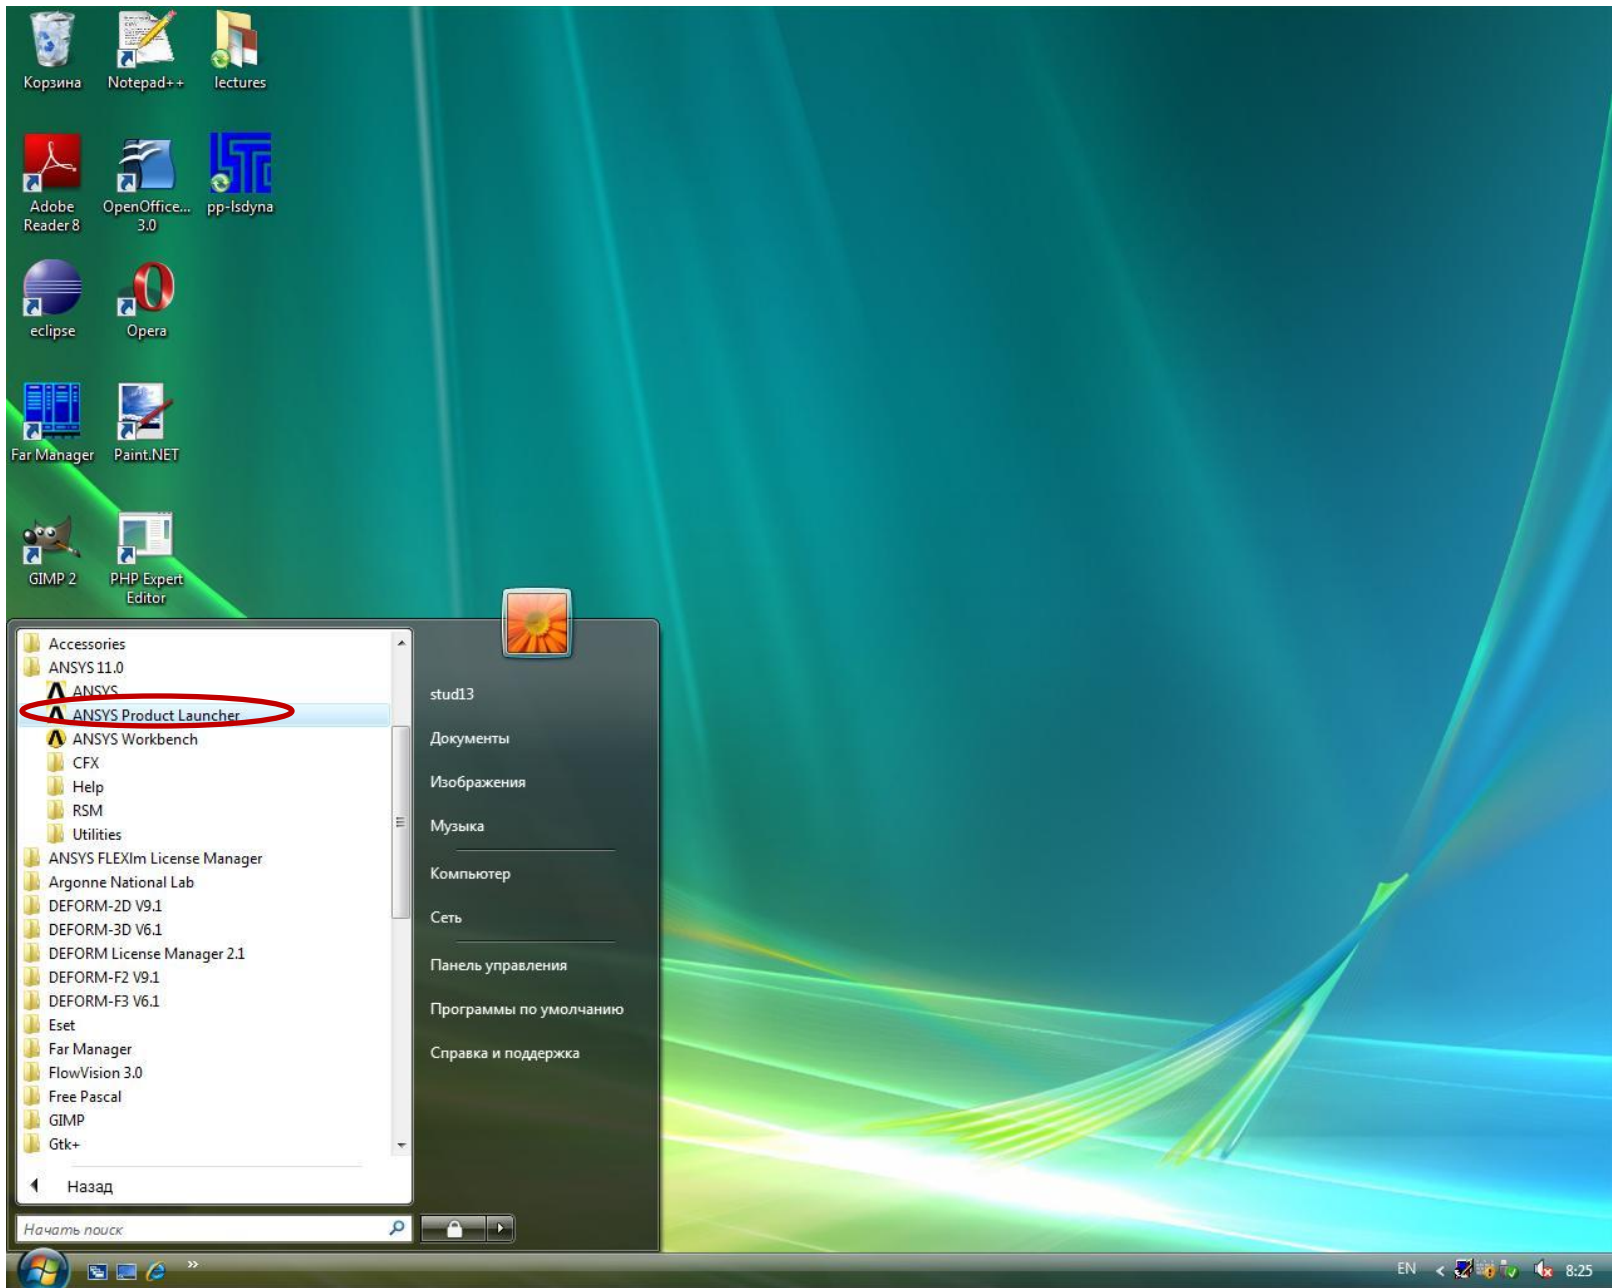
Корзина
Notepad++
lectures
Adobe Reader 8
OpenOffice... 3.0
pp-lsdyna
eclipse
Opera
Far Manager
Paint.NET
GIMP 2
PHP Expert Editor

Accessories
ANSYS 11.0
ANSYS
ANSYS Product Launcher
ANSYS Workbench
CFX
Help
RSM
Utilities
ANSYS FLEXlm License Manager
Argonne National Lab
DEFORM-2D V9.1
DEFORM-3D V6.1
DEFORM License Manager 2.1
DEFORM-F2 V9.1
DEFORM-F3 V6.1
Eset
Far Manager
FlowVision 3.0
Free Pascal
GIMP
Gtk+
Назад
Начать поиск

stud13
Документы
Изображения
Музыка
Компьютер
Сеть
Панель управления
Программы по умолчанию
Справка и поддержка

EN
8:25